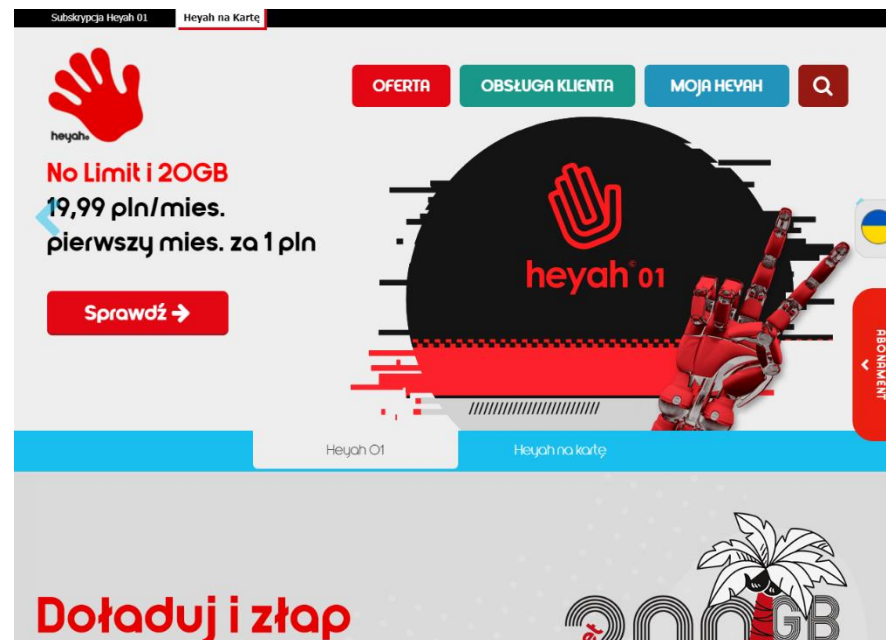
Subskrypcja Heyah 01
Heyah na Kartę

heyah

OFERTA
OBSŁUGA KLIENTA
MOJA HEYAH

No Limit i 20GB
19,99 pln/mies.
pierwszy mies. za 1 pln

Sprawdź →

heyah 01

ABONAMENT

Heyah 01
Heyah na kartę

Doładuj i złap

200GB